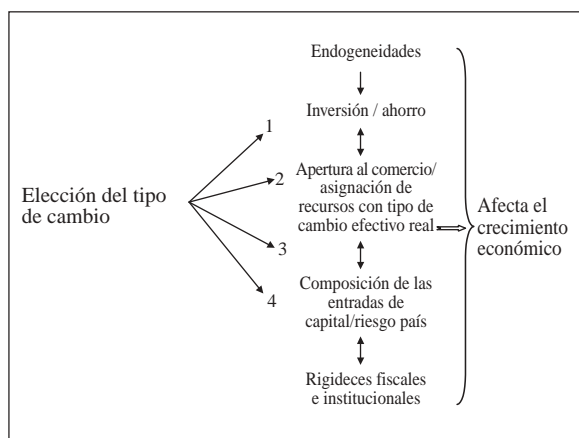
Endogeneidades

Inversión / ahorro

Elección del tipo de cambio

1

2

3

4

Apertura al comercio/ asignación de recursos con tipo de cambio efectivo real

Afecta el crecimiento económico

Composición de las entradas de capital/riesgo país

Rigideces fiscales e institucionales